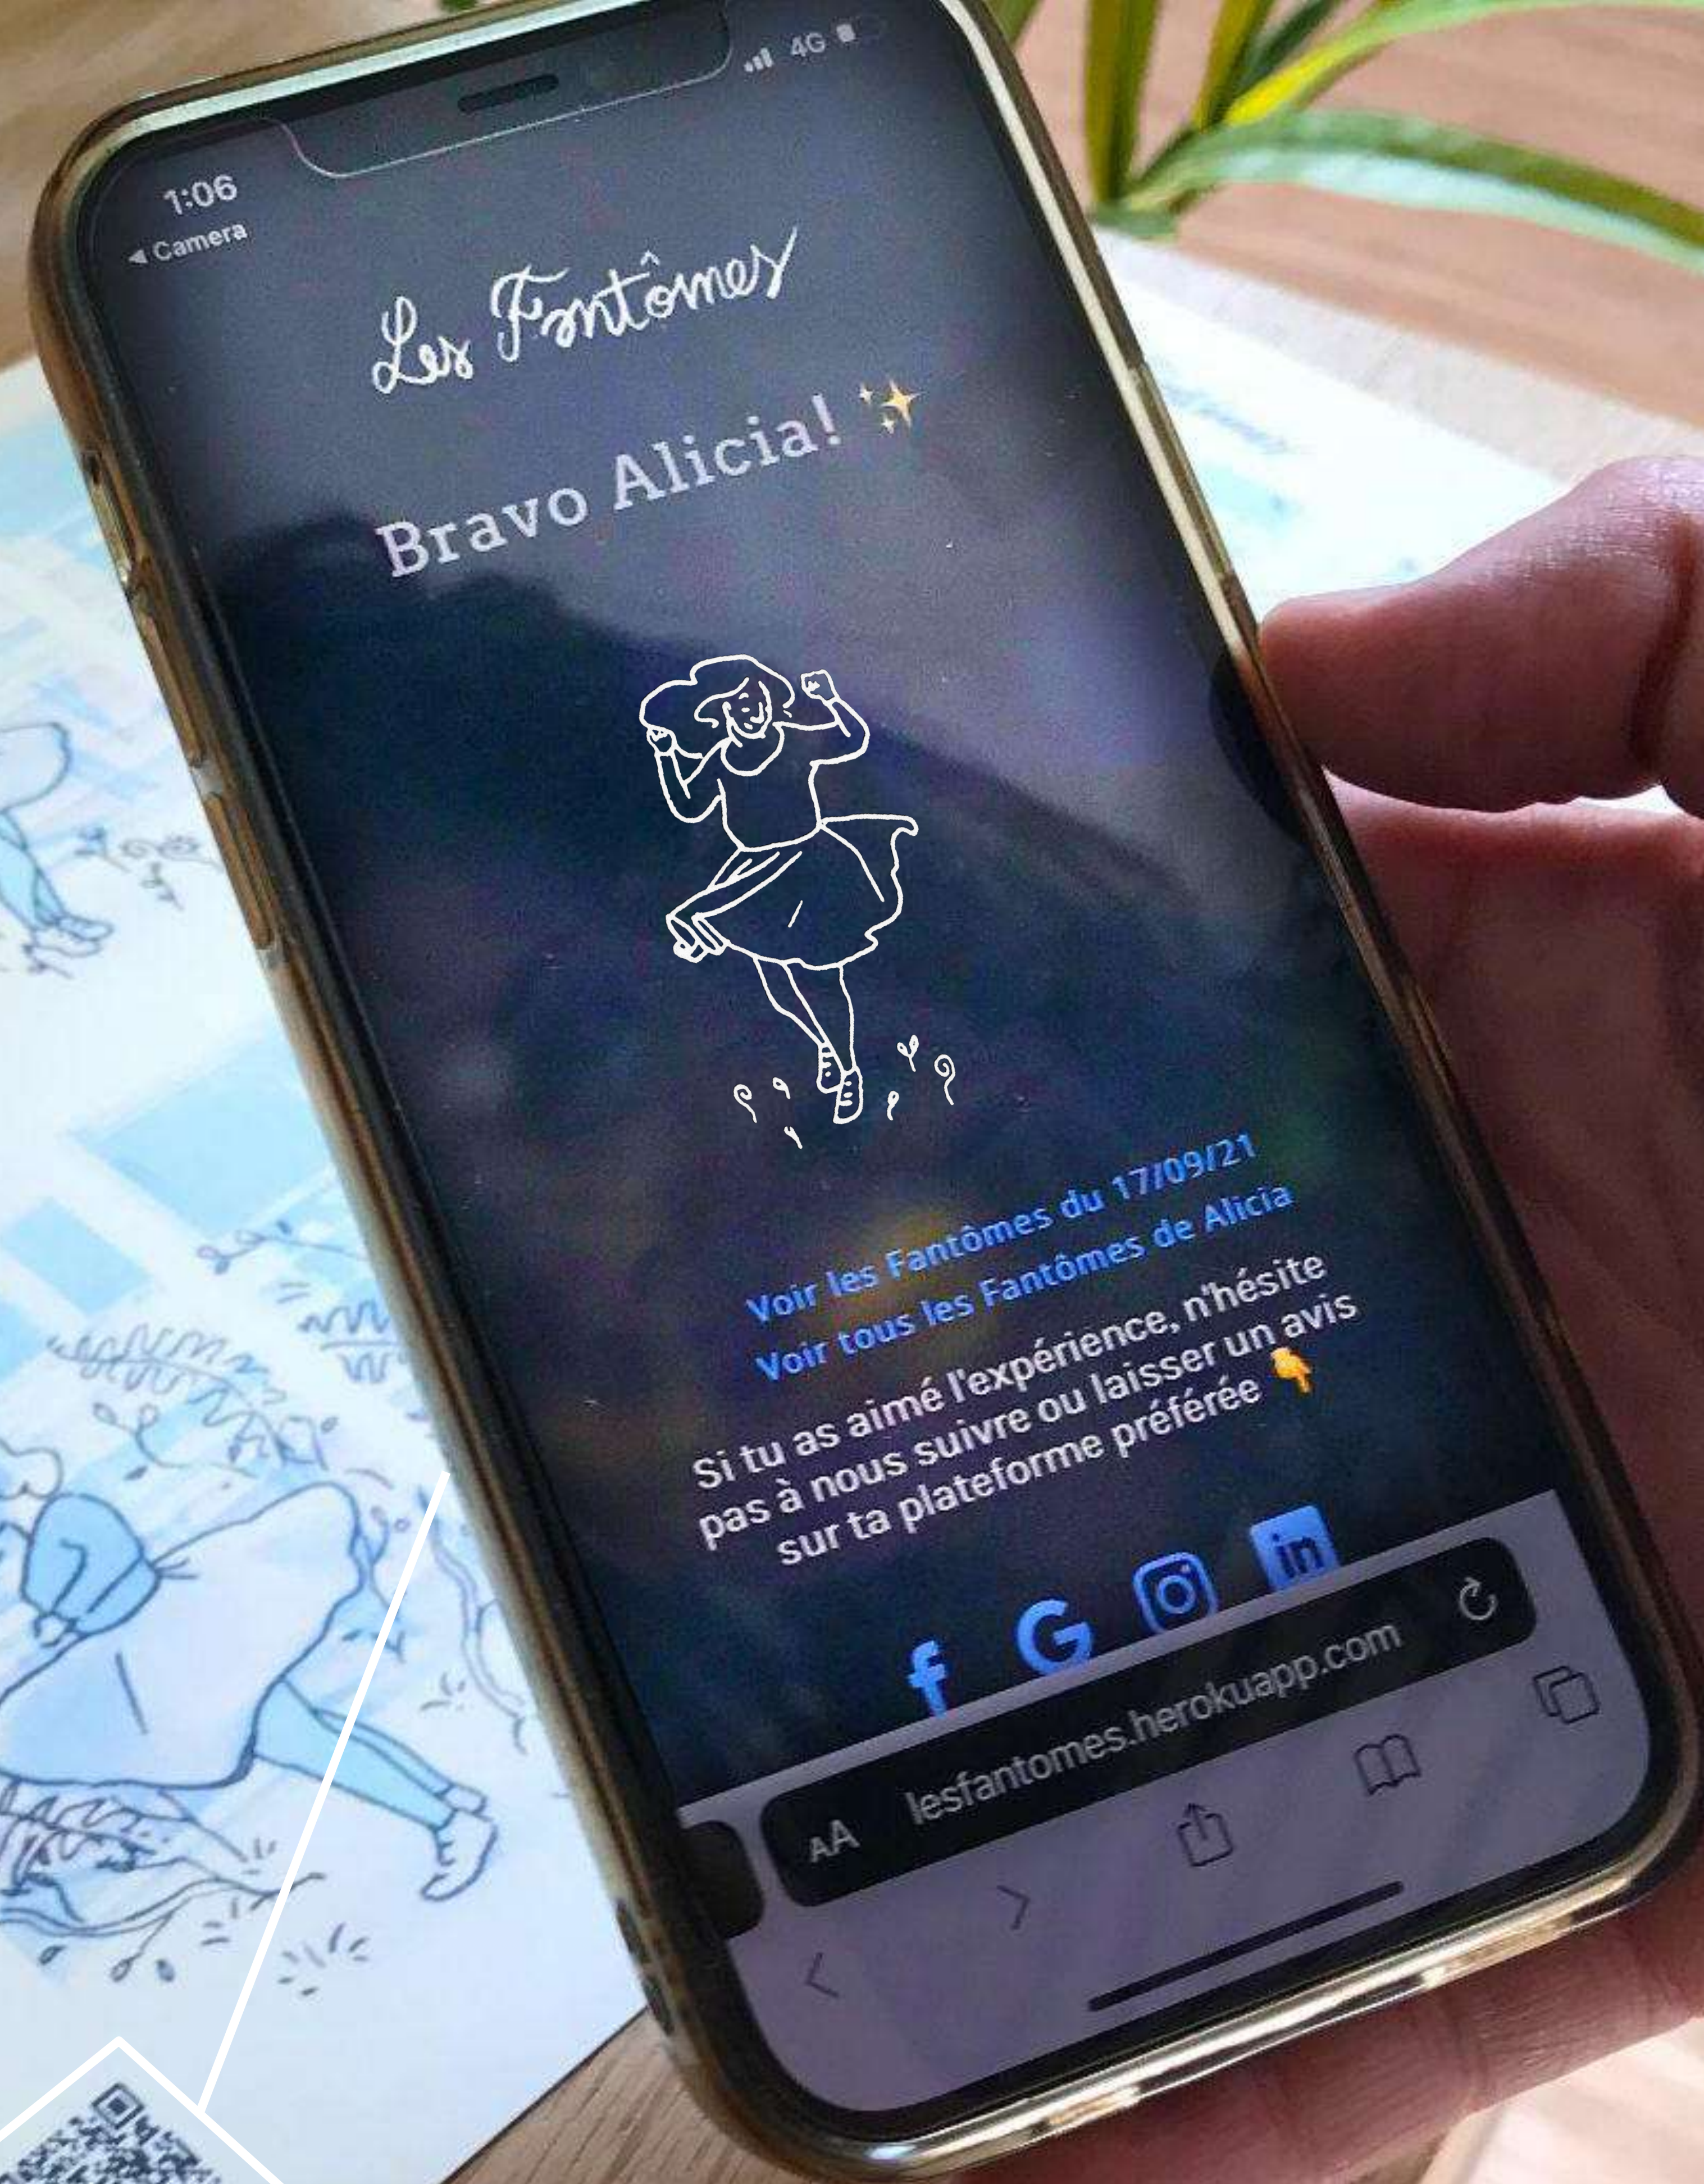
1:06
◂ Camera
4G

Les Fantômes

Bravo Alicia! ✨

Voir les Fantômes du 17/09/21
Voir tous les Fantômes de Alicia

Si tu as aimé l'expérience, n'hésite pas à nous suivre ou laisser un avis sur ta plateforme préférée 👇

AA lesfantomes.herokuapp.com